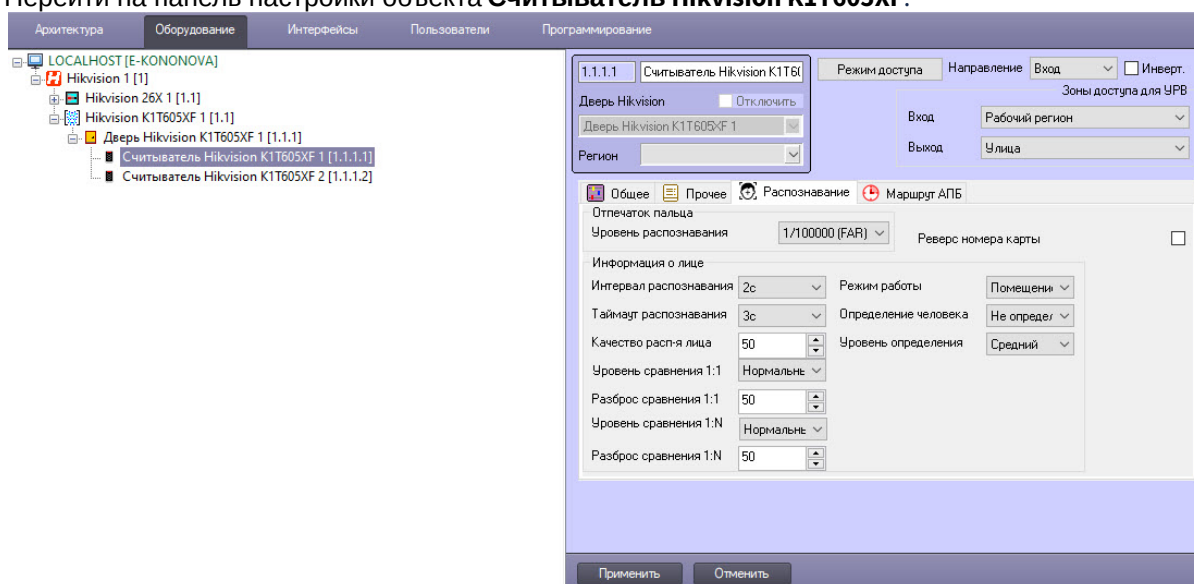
Перейти на панель настройки объекта **Считыватель Hikvision K1T605XF**.

Архитектура Оборудование Интерфейсы Пользователи Программирование

LOCALHOST [E-KONONOVA]
Hikvision 1 [1]
Hikvision 26X 1 [1.1]
Hikvision K1T605XF 1 [1.1]
Дверь Hikvision K1T605XF 1 [1.1.1]
Считыватель Hikvision K1T605XF 1 [1.1.1.1]
Считыватель Hikvision K1T605XF 2 [1.1.1.2]

1.1.1.1 Считыватель Hikvision K1T6(
Дверь Hikvision Отключить
Дверь Hikvision K1T605XF 1
Регион
Режим доступа
Направление Вход Инверт.
Зоны доступа для УРВ
Вход Рабочий регион
Выход Улица

Общее Прочее Распознавание Маршрут АПБ

Отпечаток пальца
Уровень распознавания 1/100000 (FAR)
Реверс номера карты

Информация о лице
Интервал распознавания 2с
Таймаут распознавания 3с
Качество расп-я лица 50
Уровень сравнения 1:1 Нормальнь
Разброс сравнения 1:1 50
Уровень сравнения 1:N Нормальнь
Разброс сравнения 1:N 50
Режим работы Помещени
Определение человека Не определ
Уровень определения Средний

Применить Отменить